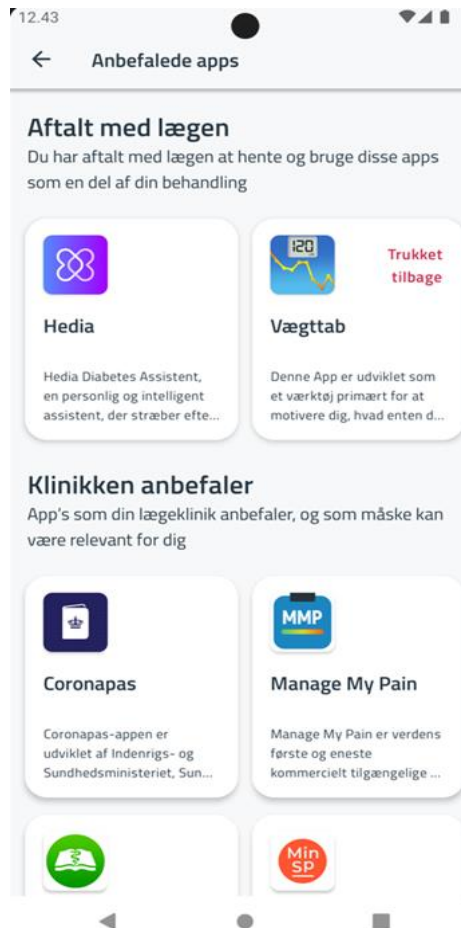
12.43

Anbefalede apps

Aftalt med lægen
Du har aftalt med lægen at hente og bruge disse apps som en del af din behandling

Hedia
Hedia Diabetes Assistent, en personlig og intelligent assistent, der stræber efte...

120
Trukket tilbage
Vægttab
Denne App er udviklet som et værktøj primært for at motivere dig, hvad enten d...

Klinikken anbefaler
App's som din lægeklinik anbefaler, og som måske kan være relevant for dig

Coronapas
Coronapas-appen er udviklet af Indenrigs- og Sundhedsministeriet, Sun...

MMP
Manage My Pain
Manage My Pain er verdens første og eneste kommercielt tilgængelige ...

Min SP